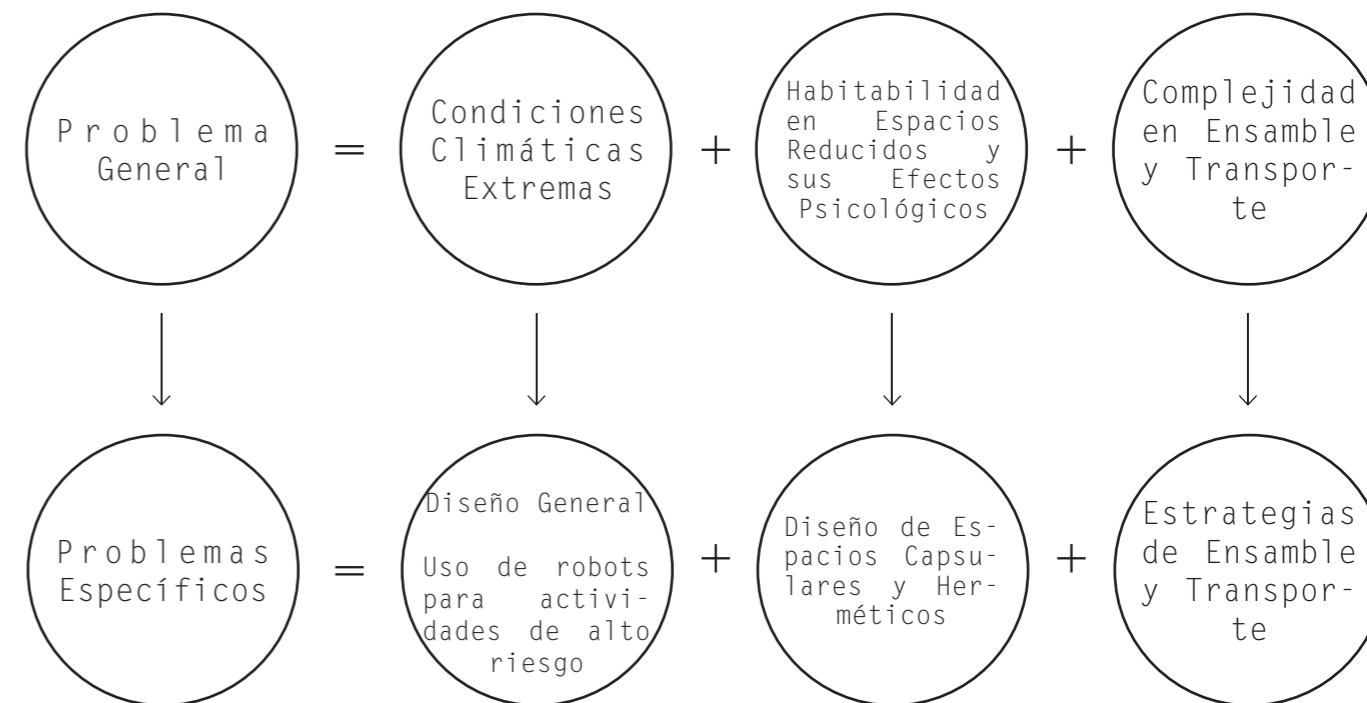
Problema General = Condiciones Climáticas Extremas + Habitabilidad en Espacios Reducidos y sus Efectos Psicológicos + Complejidad en Ensamble y Transporte

Problemas Específicos = Diseño General

Uso de robots para actividades de alto riesgo + Diseño de Espacios Capsulares y Herméticos + Estrategias de Ensamble y Transporte